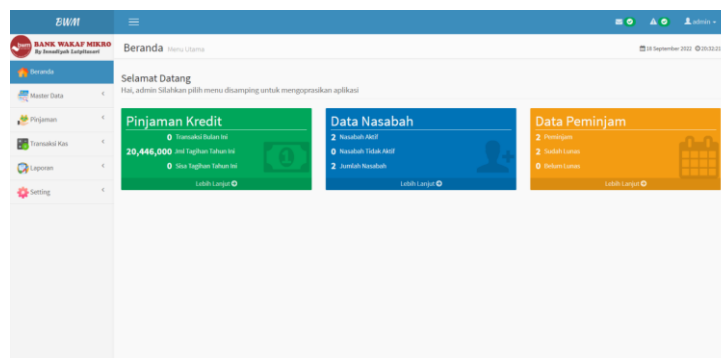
BWM

0 0 admin

BANK WAKAF MIKRO
By Sunaliyah Sariptasari

Beranda
Master Data
Pinjaman
Transaksi Kas
Laporan
Setting

Beranda Menu Utama

20 September 2022 20:52:23

Selamat Datang
Hai, admin Silahkan pilih menu disamping untuk mengoprasikan aplikasi

Pinjaman Kredit
0 Transaksi Bulan Ini
20,446,000 Jml Tagihan Tahun Ini
0 Sisa Tagihan Tahun Ini
Lebih Lanjut

Data Nasabah
2 Nasabah Aktif
0 Nasabah Tidak Aktif
2 Jumlah Nasabah
Lebih Lanjut

Data Peminjam
2 Peminjam
2 Sudah Lunas
0 Belum Lunas
Lebih Lanjut